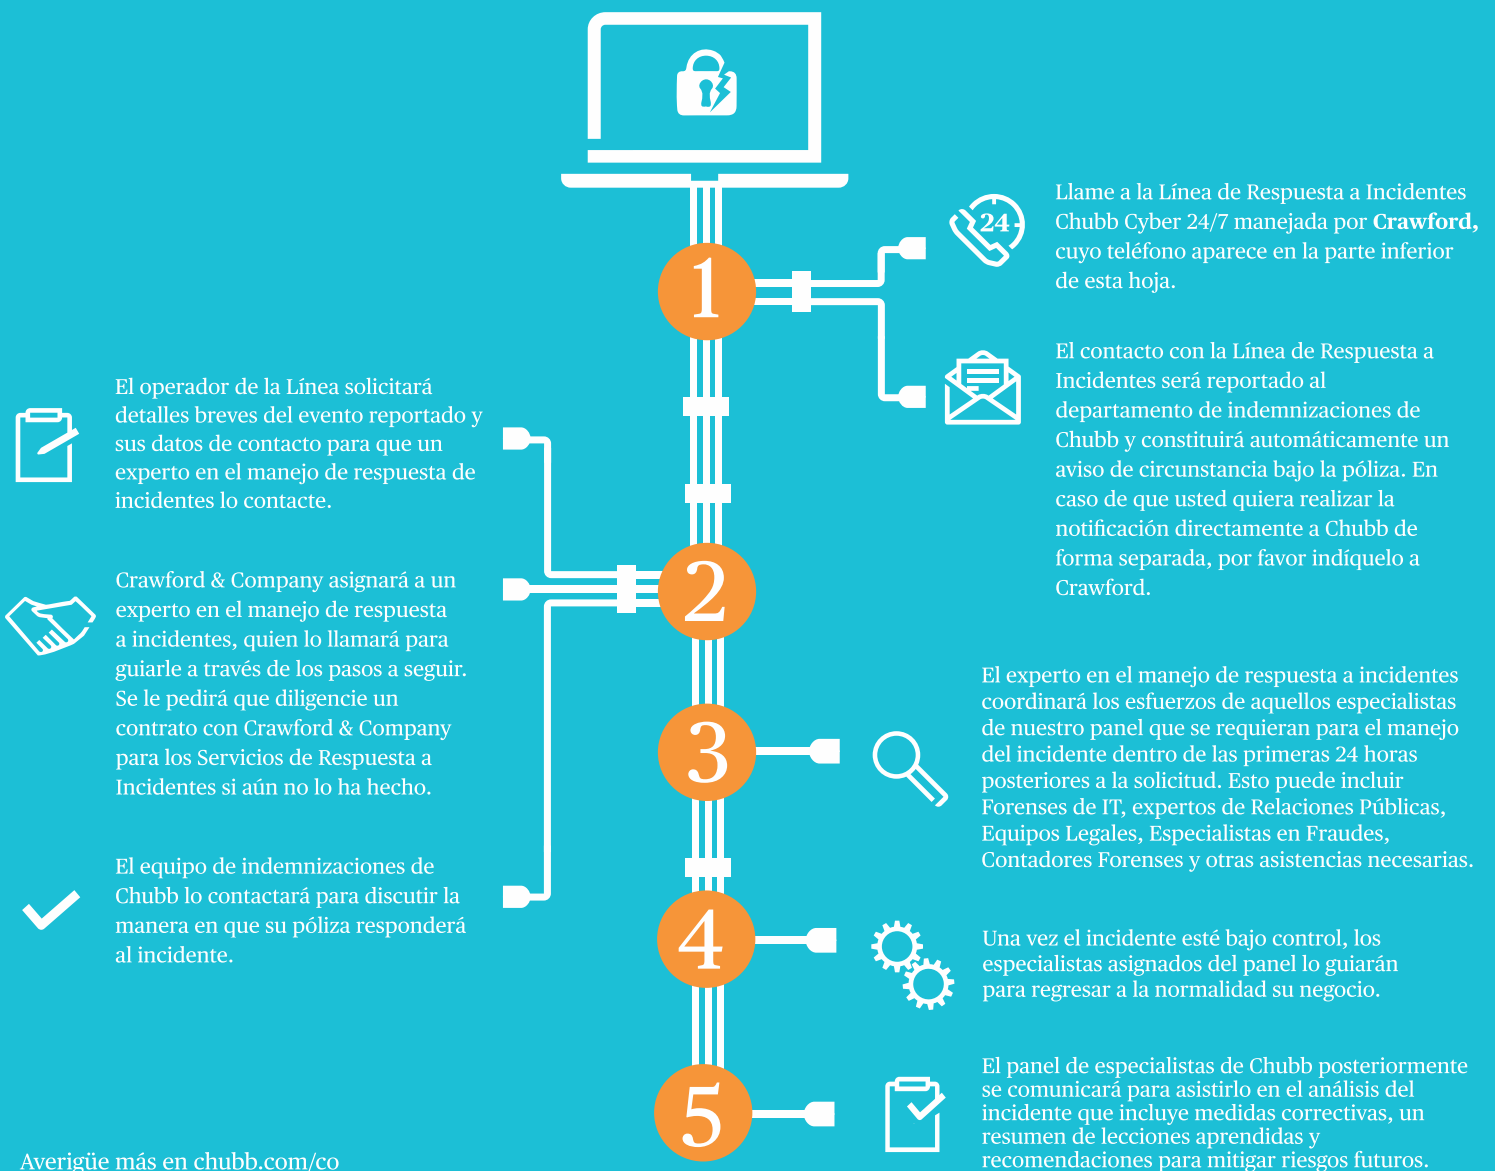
24

1

Llame a la Línea de Respuesta a Incidentes Chubb Cyber 24/7 manejada por **Crawford,** cuyo teléfono aparece en la parte inferior de esta hoja.

El contacto con la Línea de Respuesta a Incidentes será reportado al departamento de indemnizaciones de Chubb y constituirá automáticamente un aviso de circunstancia bajo la póliza. En caso de que usted quiera realizar la notificación directamente a Chubb de forma separada, por favor indíquelo a Crawford.

2

El operador de la Línea solicitará detalles breves del evento reportado y sus datos de contacto para que un experto en el manejo de respuesta de incidentes lo contacte.

Crawford & Company asignará a un experto en el manejo de respuesta a incidentes, quien lo llamará para guiarle a través de los pasos a seguir. Se le pedirá que diligencie un contrato con Crawford & Company para los Servicios de Respuesta a Incidentes si aún no lo ha hecho.

El equipo de indemnizaciones de Chubb lo contactará para discutir la manera en que su póliza responderá al incidente.

3

El experto en el manejo de respuesta a incidentes coordinará los esfuerzos de aquellos especialistas de nuestro panel que se requieran para el manejo del incidente dentro de las primeras 24 horas posteriores a la solicitud. Esto puede incluir Forenses de IT, expertos de Relaciones Públicas, Equipos Legales, Especialistas en Fraudes, Contadores Forenses y otras asistencias necesarias.

4

Una vez el incidente esté bajo control, los especialistas asignados del panel lo guiarán para regresar a la normalidad su negocio.

5

El panel de especialistas de Chubb posteriormente se comunicará para asistirlo en el análisis del incidente que incluye medidas correctivas, un resumen de lecciones aprendidas y recomendaciones para mitigar riesgos futuros.

Averigüe más en chubb.com/co